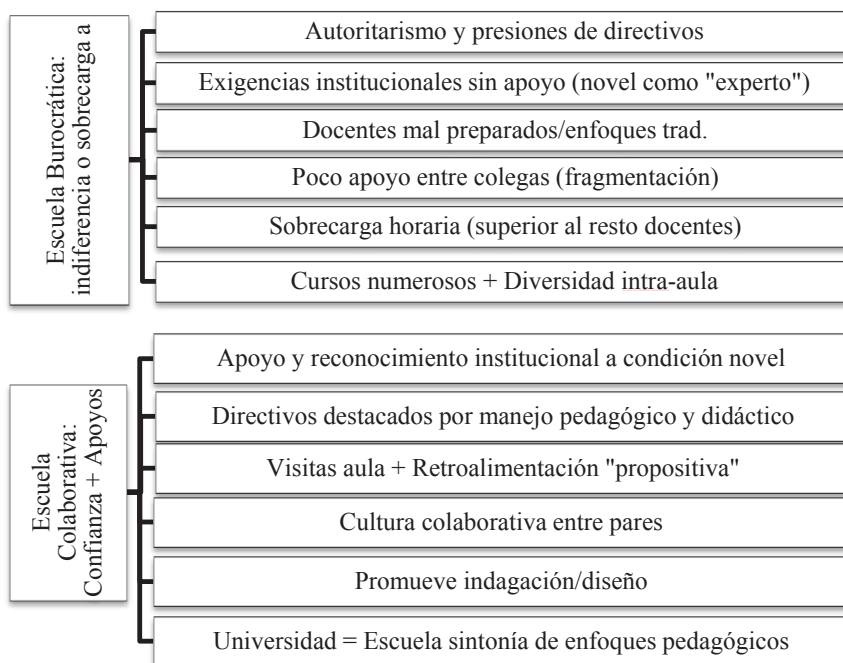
Escuela Burocrática: indiferencia o sobrecarga a

Autoritarismo y presiones de directivos

Exigencias institucionales sin apoyo (novel como "experto")

Docentes mal preparados/enfoques trad.

Poco apoyo entre colegas (fragmentación)

Sobrecarga horaria (superior al resto docentes)

Cursos numerosos + Diversidad intra-aula

Escuela Colaborativa: Confianza + Apoyos

Apoyo y reconocimiento institucional a condición novel

Directivos destacados por manejo pedagógico y didáctico

Visitas aula + Retroalimentación "propositiva"

Cultura colaborativa entre pares

Promueve indagación/diseño

Universidad = Escuela sintonía de enfoques pedagógicos